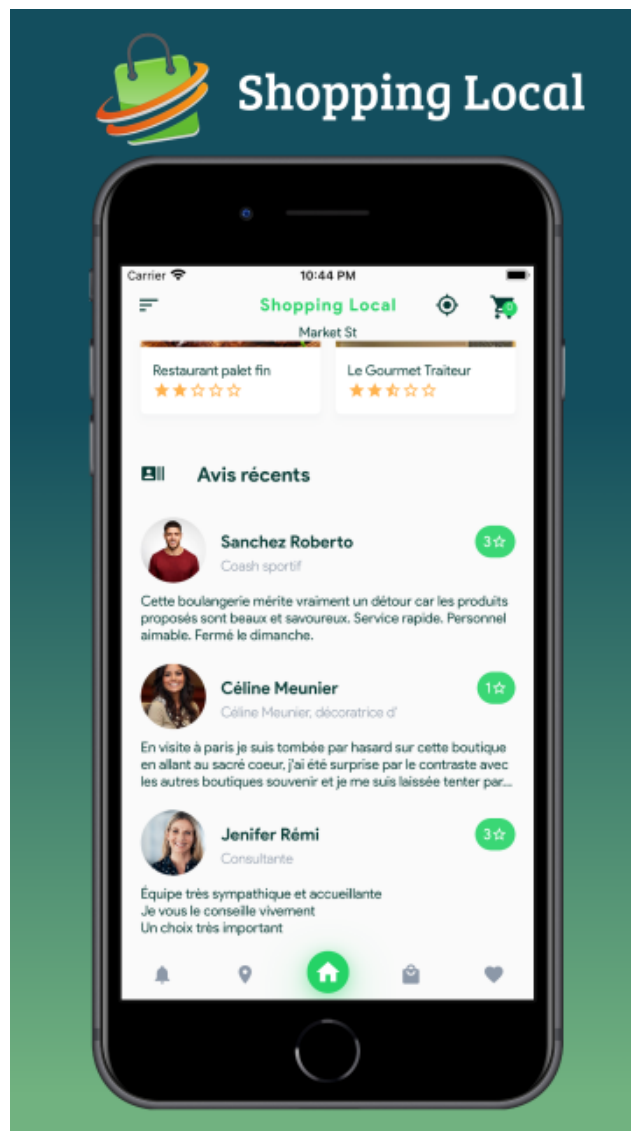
Shopping Local

Carrier 10:44 PM

Shopping Local

0

Market St

Restaurant palet fin

Le Gourmet Traiteur

Avis récents

Sanchez Roberto

Coash sportif

3☆

Cette boulangerie mérite vraiment un détour car les produits proposés sont beaux et savoureux. Service rapide. Personnel aimable. Fermé le dimanche.

Céline Meunier

Céline Meunier, décoratrice d'

1☆

En visite à paris je suis tombée par hasard sur cette boutique en allant au sacré coeur, j'ai été surprise par le contraste avec les autres boutiques souvenir et je me suis laissée tenter par...

Jenifer Rémi

Consultante

3☆

Équipe très sympathique et accueillante
Je vous le conseille vivement
Un choix très important